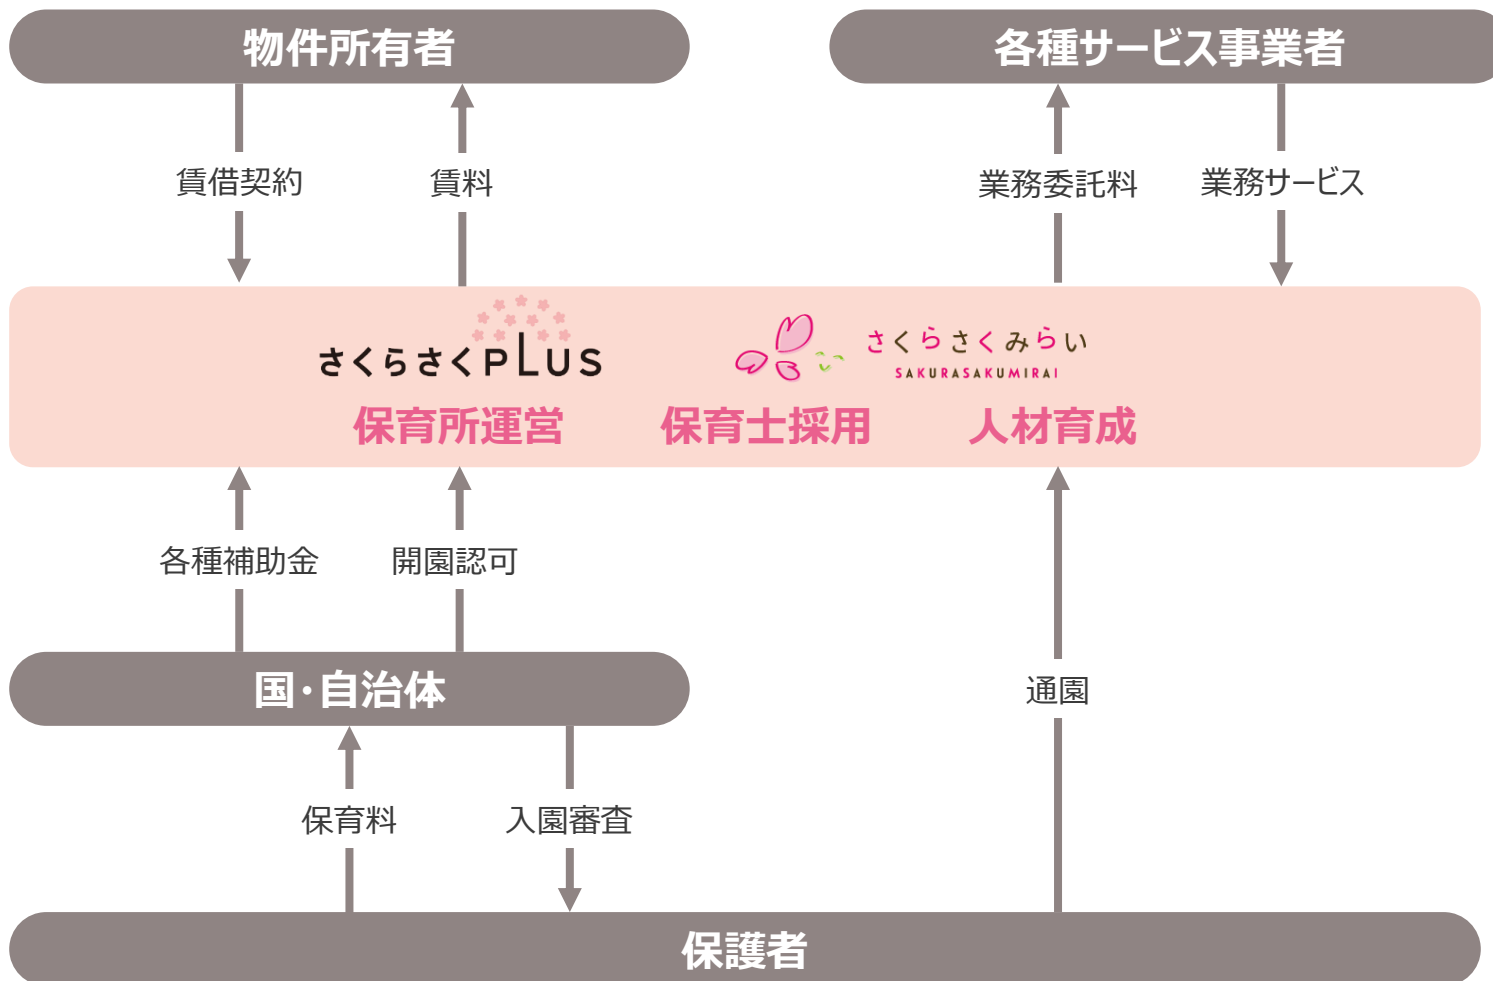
物件所有者

各種サービス事業者

賃借契約

賃料

業務委託料

業務サービス

さくらさくPLUS

さくらさくみらい
SAKURASAKUMIRAI

保育所運営

保育士採用

人材育成

各種補助金

開園認可

国・自治体

通園

保育料

入園審査

保護者